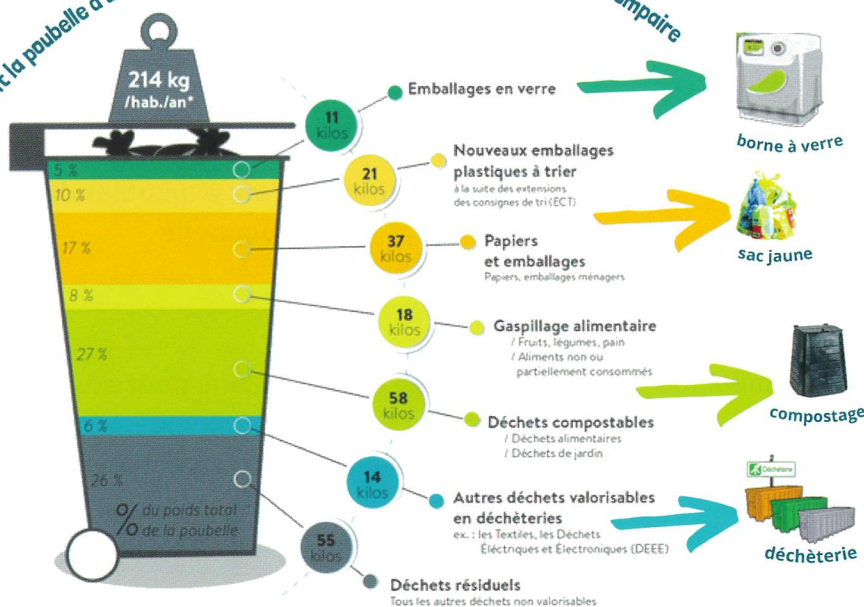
c la poubelle à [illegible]

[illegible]mpaire

214 kg /hab./an*

5 %
10 %
17 %
8 %
27 %
6 %
26 %

% du poids total de la poubelle

11 kilos
Emballages en verre

21 kilos
Nouveaux emballages plastiques à trier
à la suite des extensions des consignes de tri (ECT)

37 kilos
Papiers et emballages
Papiers, emballages ménagers

18 kilos
Gaspillage alimentaire
/ Fruits, légumes, pain
/ Aliments non ou partiellement consommés

58 kilos
Déchets compostables
/ Déchets alimentaires
/ Déchets de jardin

14 kilos
Autres déchets valorisables en déchèteries
ex. : les Textiles, les Déchets Électriques et Électroniques (DEEE)

55 kilos
Déchets résiduels
Tous les autres déchets non valorisables

borne à verre

sac jaune

compostage

Déchèterie

déchèterie